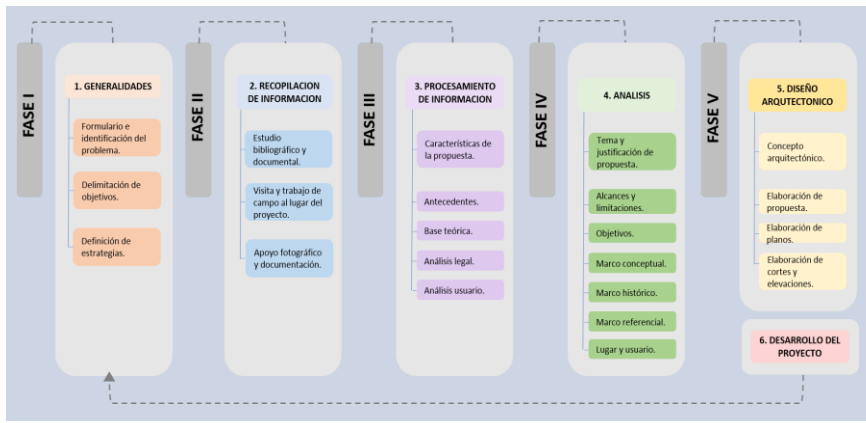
FASE I

1. GENERALIDADES

Formulario e identificación del problema.

Delimitación de objetivos.

Definición de estrategias.

FASE II

2. RECOPILACION DE INFORMACION

Estudio bibliográfico y documental.

Visita y trabajo de campo al lugar del proyecto.

Apoyo fotográfico y documentación.

FASE III

3. PROCESAMIENTO DE INFORMACION

Características de la propuesta.

Antecedentes.

Base teórica.

Análisis legal.

Análisis usuario.

FASE IV

4. ANALISIS

Tema y justificación de propuesta.

Alcances y limitaciones.

Objetivos.

Marco conceptual.

Marco histórico.

Marco referencial.

Lugar y usuario.

FASE V

5. DISEÑO ARQUTECTONICO

Concepto arquitectónico.

Elaboración de propuesta.

Elaboración de planos.

Elaboración de cortes y elevaciones.

6. DESARROLLO DEL PROYECTO